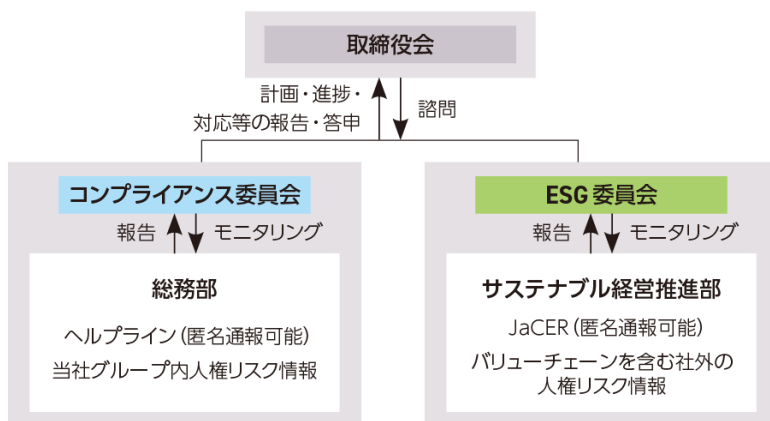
取締役会

計画・進捗・対応等の報告・答申

諮問

コンプライアンス委員会

報告

モニタリング

総務部

ヘルプライン（匿名通報可能）

当社グループ内人権リスク情報

ESG 委員会

報告

モニタリング

サステナブル経営推進部

JaCER（匿名通報可能）

バリューチェーンを含む社外の人権リスク情報